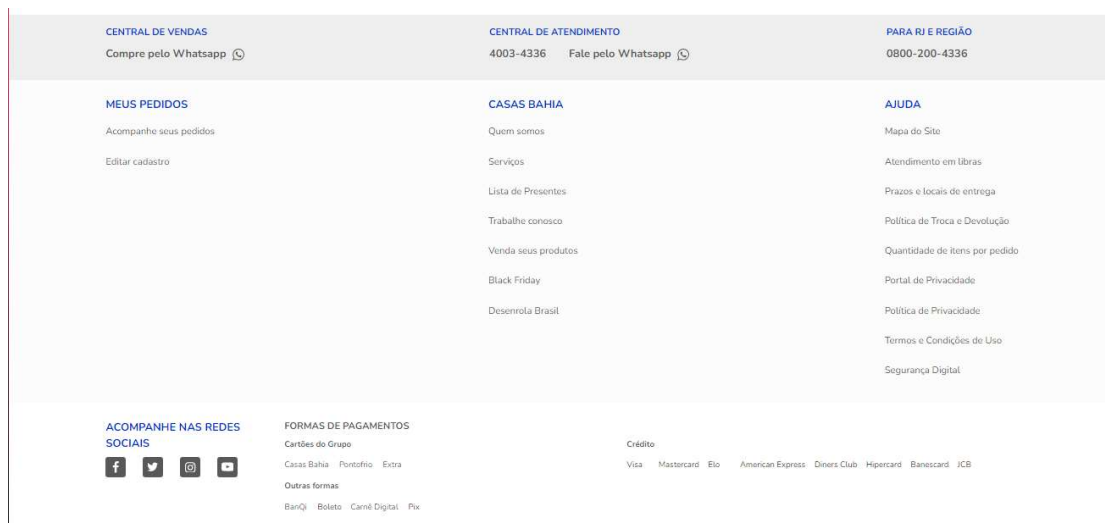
CENTRAL DE VENDAS
Compre pelo Whatsapp

CENTRAL DE ATENDIMENTO
4003-4336 Fale pelo Whatsapp

PARA RJ E REGIÃO
0800-200-4336

MEUS PEDIDOS
Acompanhe seus pedidos
Editar cadastro

CASAS BAHIA
Quem somos
Serviços
Lista de Presentes
Trabalhe conosco
Venda seus produtos
Black Friday
Desenrola Brasil

AJUDA
Mapa do Site
Atendimento em libras
Prazos e locais de entrega
Política de Troca e Devolução
Quantidade de itens por pedido
Portal de Privacidade
Política de Privacidade
Termos e Condições de Uso
Segurança Digital

ACOMPANHE NAS REDES SOCIAIS

FORMAS DE PAGAMENTOS
Cartões do Grupo
Casas Bahia Pontofrio Extra
Outras formas
BanQi Boleto Carnê Digital Pix

Crédito
Visa Mastercard Elo American Express Diners Club Hipercard Banescard JCB